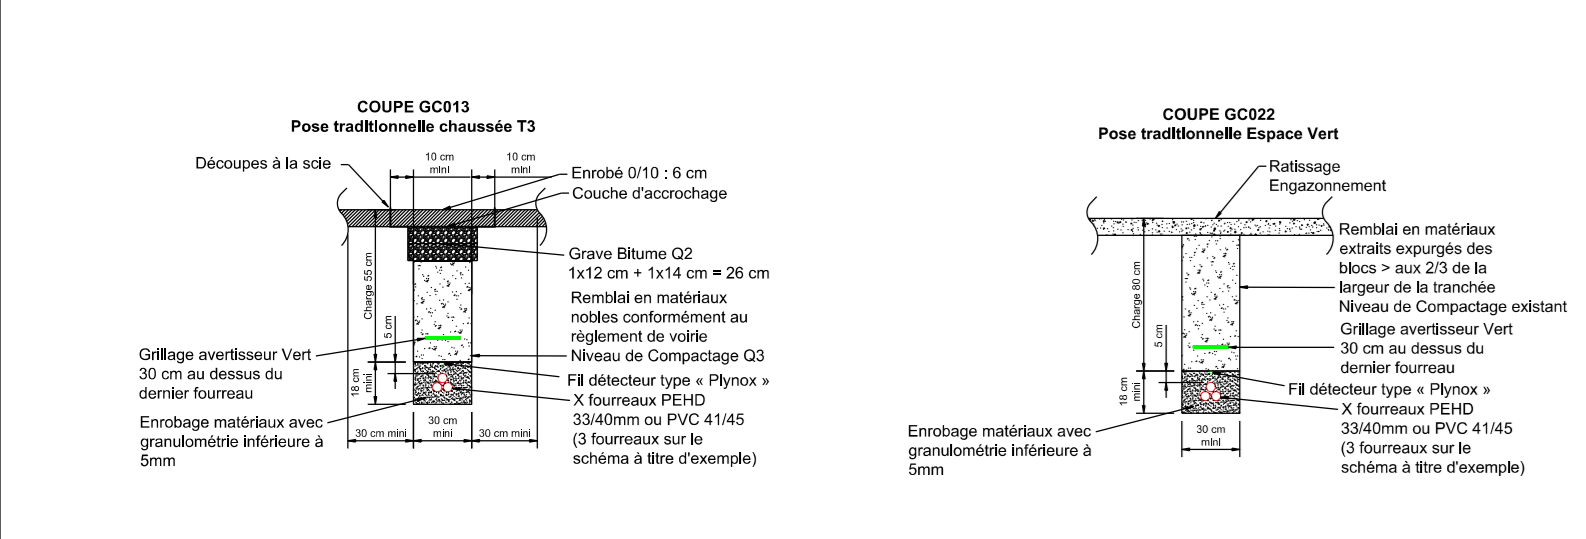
COUPE GC013
Pose traditionnelle chaussée T3

Découpes à la scie
10 cm mini
10 cm mini
Enrobé 0/10 : 6 cm
Couche d'accrochage
Grave Bitume Q2
1x12 cm + 1x14 cm = 26 cm
Charge 55 cm
Remblai en matériaux nobles conformément au règlement de voirie
5 cm
Grillage avertisseur Vert 30 cm au dessus du dernier fourreau
Niveau de Compactage Q3
18 cm mini
Fil détecteur type « Plynox »
X fourreaux PEHD 33/40mm ou PVC 41/45 (3 fourreaux sur le schéma à titre d'exemple)
Enrobage matériaux avec granulométrie inférieure à 5mm
30 cm mini
30 cm mini
30 cm mini

COUPE GC022
Pose traditionnelle Espace Vert

Ratissage
Engazonnement
Remblai en matériaux extraits expurgés des blocs > aux 2/3 de la largeur de la tranchée
Niveau de Compactage existant
Charge 80 cm
5 cm
Grillage avertisseur Vert 30 cm au dessus du dernier fourreau
18 cm mini
Fil détecteur type « Plynox »
X fourreaux PEHD 33/40mm ou PVC 41/45 (3 fourreaux sur le schéma à titre d'exemple)
Enrobage matériaux avec granulométrie inférieure à 5mm
30 cm mini